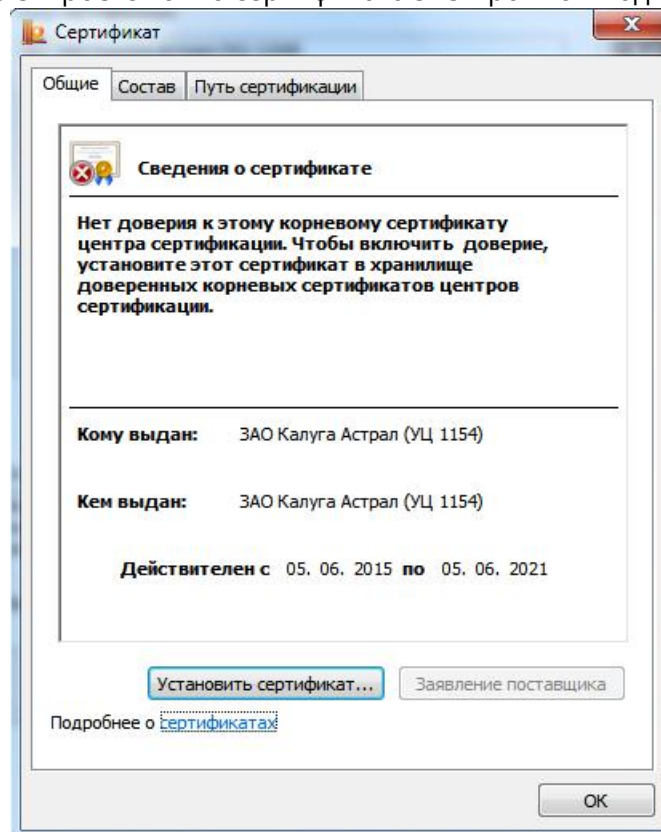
Сертификат

Общие | Состав | Путь сертификации

Сведения о сертификате

Нет доверия к этому корневому сертификату центра сертификации. Чтобы включить доверие, установите этот сертификат в хранилище доверенных корневых сертификатов центров сертификации.

Кому выдан: ЗАО Калуга Астрал (УЦ 1154)

Кем выдан: ЗАО Калуга Астрал (УЦ 1154)

Действителен с 05. 06. 2015 по 05. 06. 2021

Установить сертификат... | Заявление поставщика

Подробнее о сертификатах

OK